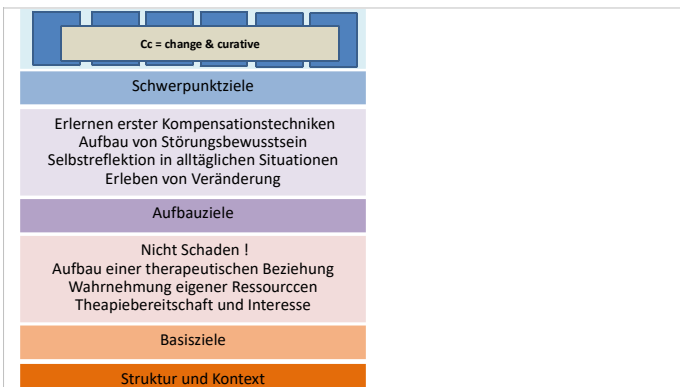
Cc = change & curative

Schwerpunktziele

Erlernen erster Kompensationstechniken
Aufbau von Störungsbewusstsein
Selbstreflektion in alltäglichen Situationen
Erleben von Veränderung

Aufbauziele

Nicht Schaden !
Aufbau einer therapeutischen Beziehung
Wahrnehmung eigener Ressourccen
Theapiebereitschaft und Interesse

Basisziele

Struktur und Kontext